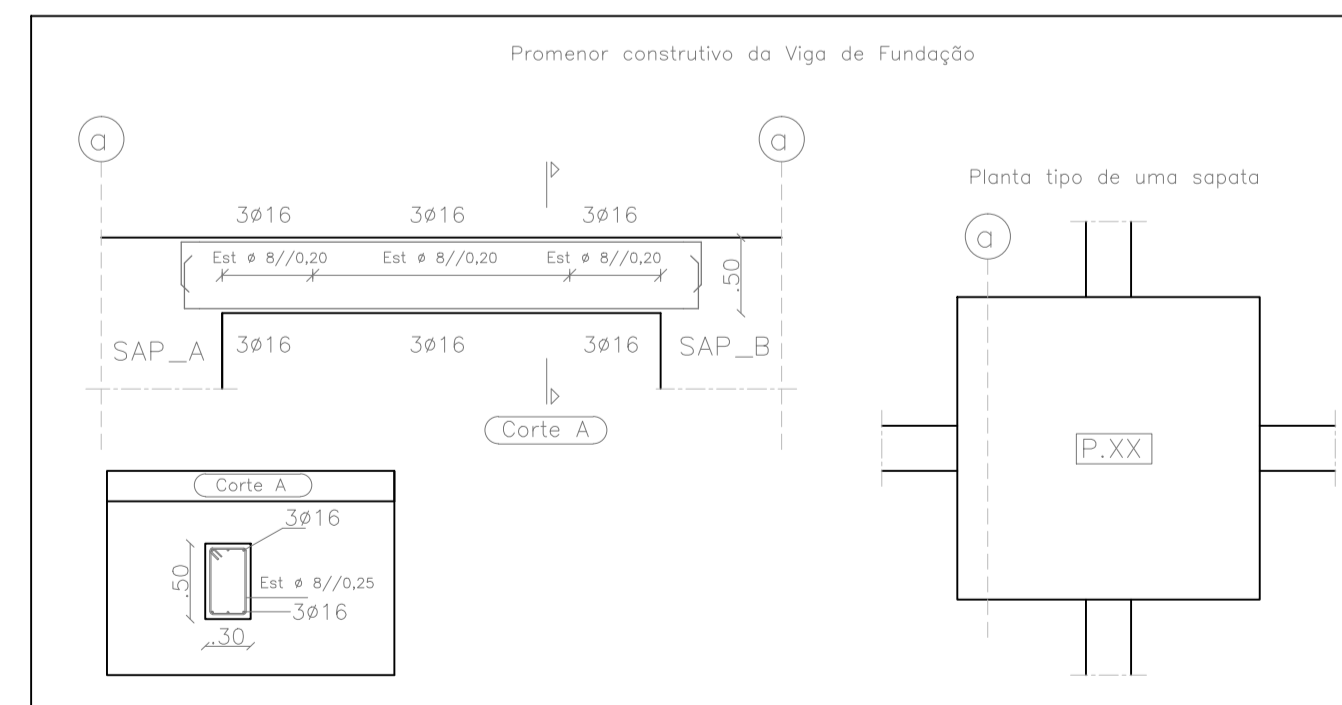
Promenor construtivo da Viga de Fundação

a

a

3ø16 3ø16 3ø16

Est ø 8//0,20 Est ø 8//0,20 Est ø 8//0,20

.50

SAP_A 3ø16 3ø16 3ø16 SAP_B

Corte A

Corte A

3ø16

.50

Est ø 8//0,25

3ø16

.30

Planta tipo de uma sapata

a

P.XX